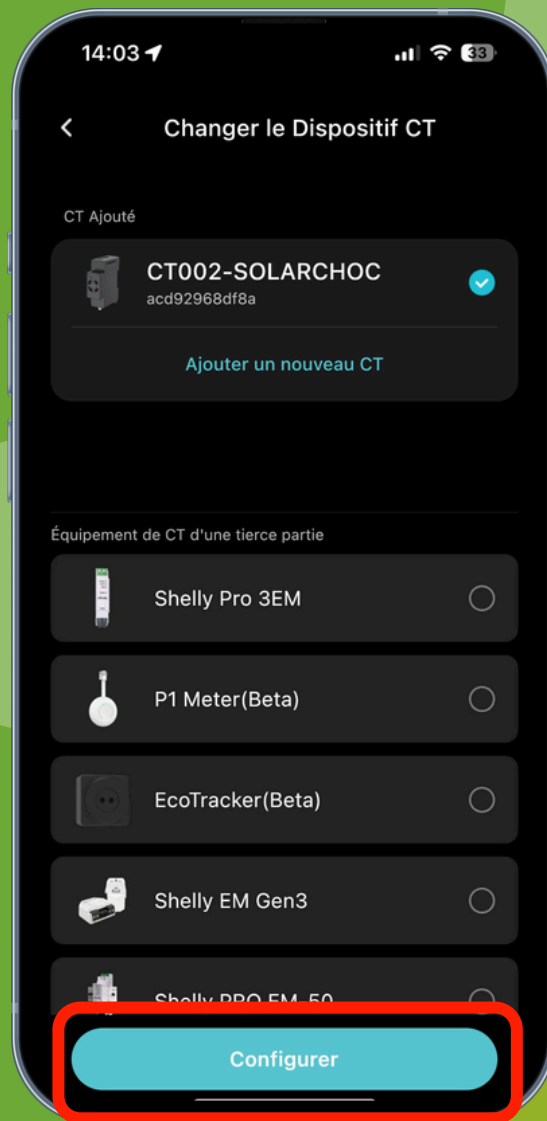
14:03

33

<

Changer le Dispositif CT

CT Ajouté

CT002-SOLARCHOC

acd92968df8a

Ajouter un nouveau CT

Équipement de CT d'une tierce partie

Shelly Pro 3EM

P1 Meter(Beta)

EcoTracker(Beta)

Shelly EM Gen3

Shelly PRO EM-50

Configurer